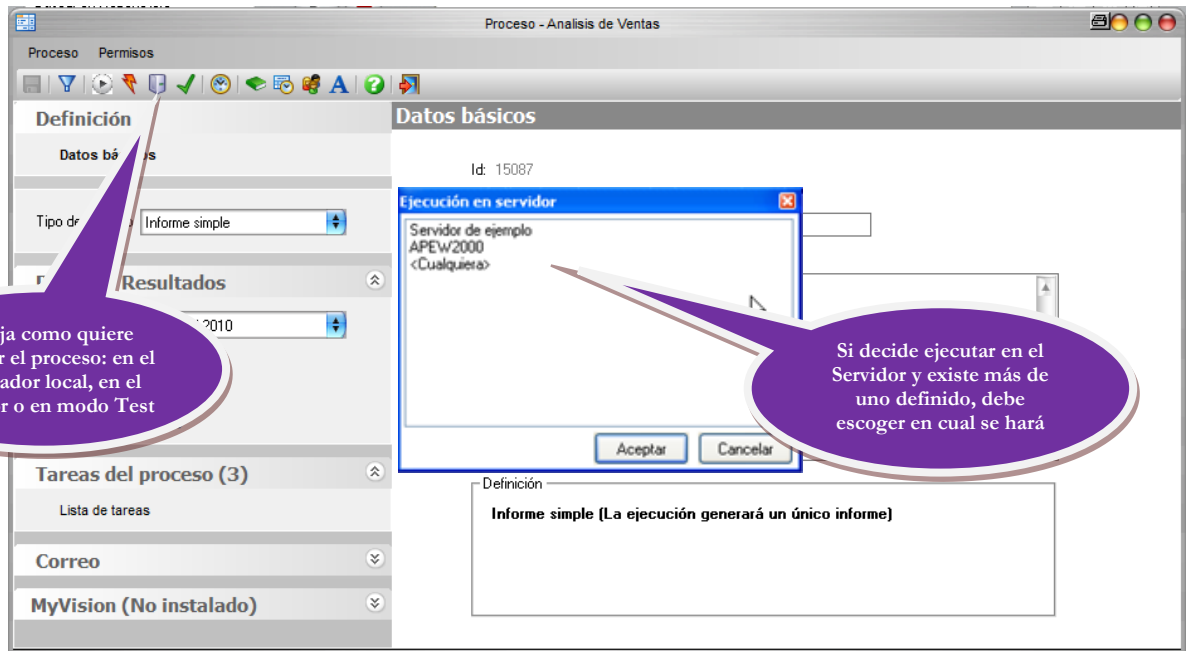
Proceso - Analisis de Ventas

Proceso Permisos

Definición

Datos bá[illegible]s

Tipo d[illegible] Informe simple

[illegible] Resultados

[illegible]2010

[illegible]ja como quiere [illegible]r el proceso: en el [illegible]ador local, en el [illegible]r o en modo Test

Tareas del proceso (3)

Lista de tareas

Correo

MyVision (No instalado)

Datos básicos

Id: 15087

Ejecución en servidor

Servidor de ejemplo
APEW2000
<Cualquiera>

Aceptar Cancelar

Si decide ejecutar en el Servidor y existe más de uno definido, debe escoger en cual se hará

Definición

Informe simple (La ejecución generará un único informe)